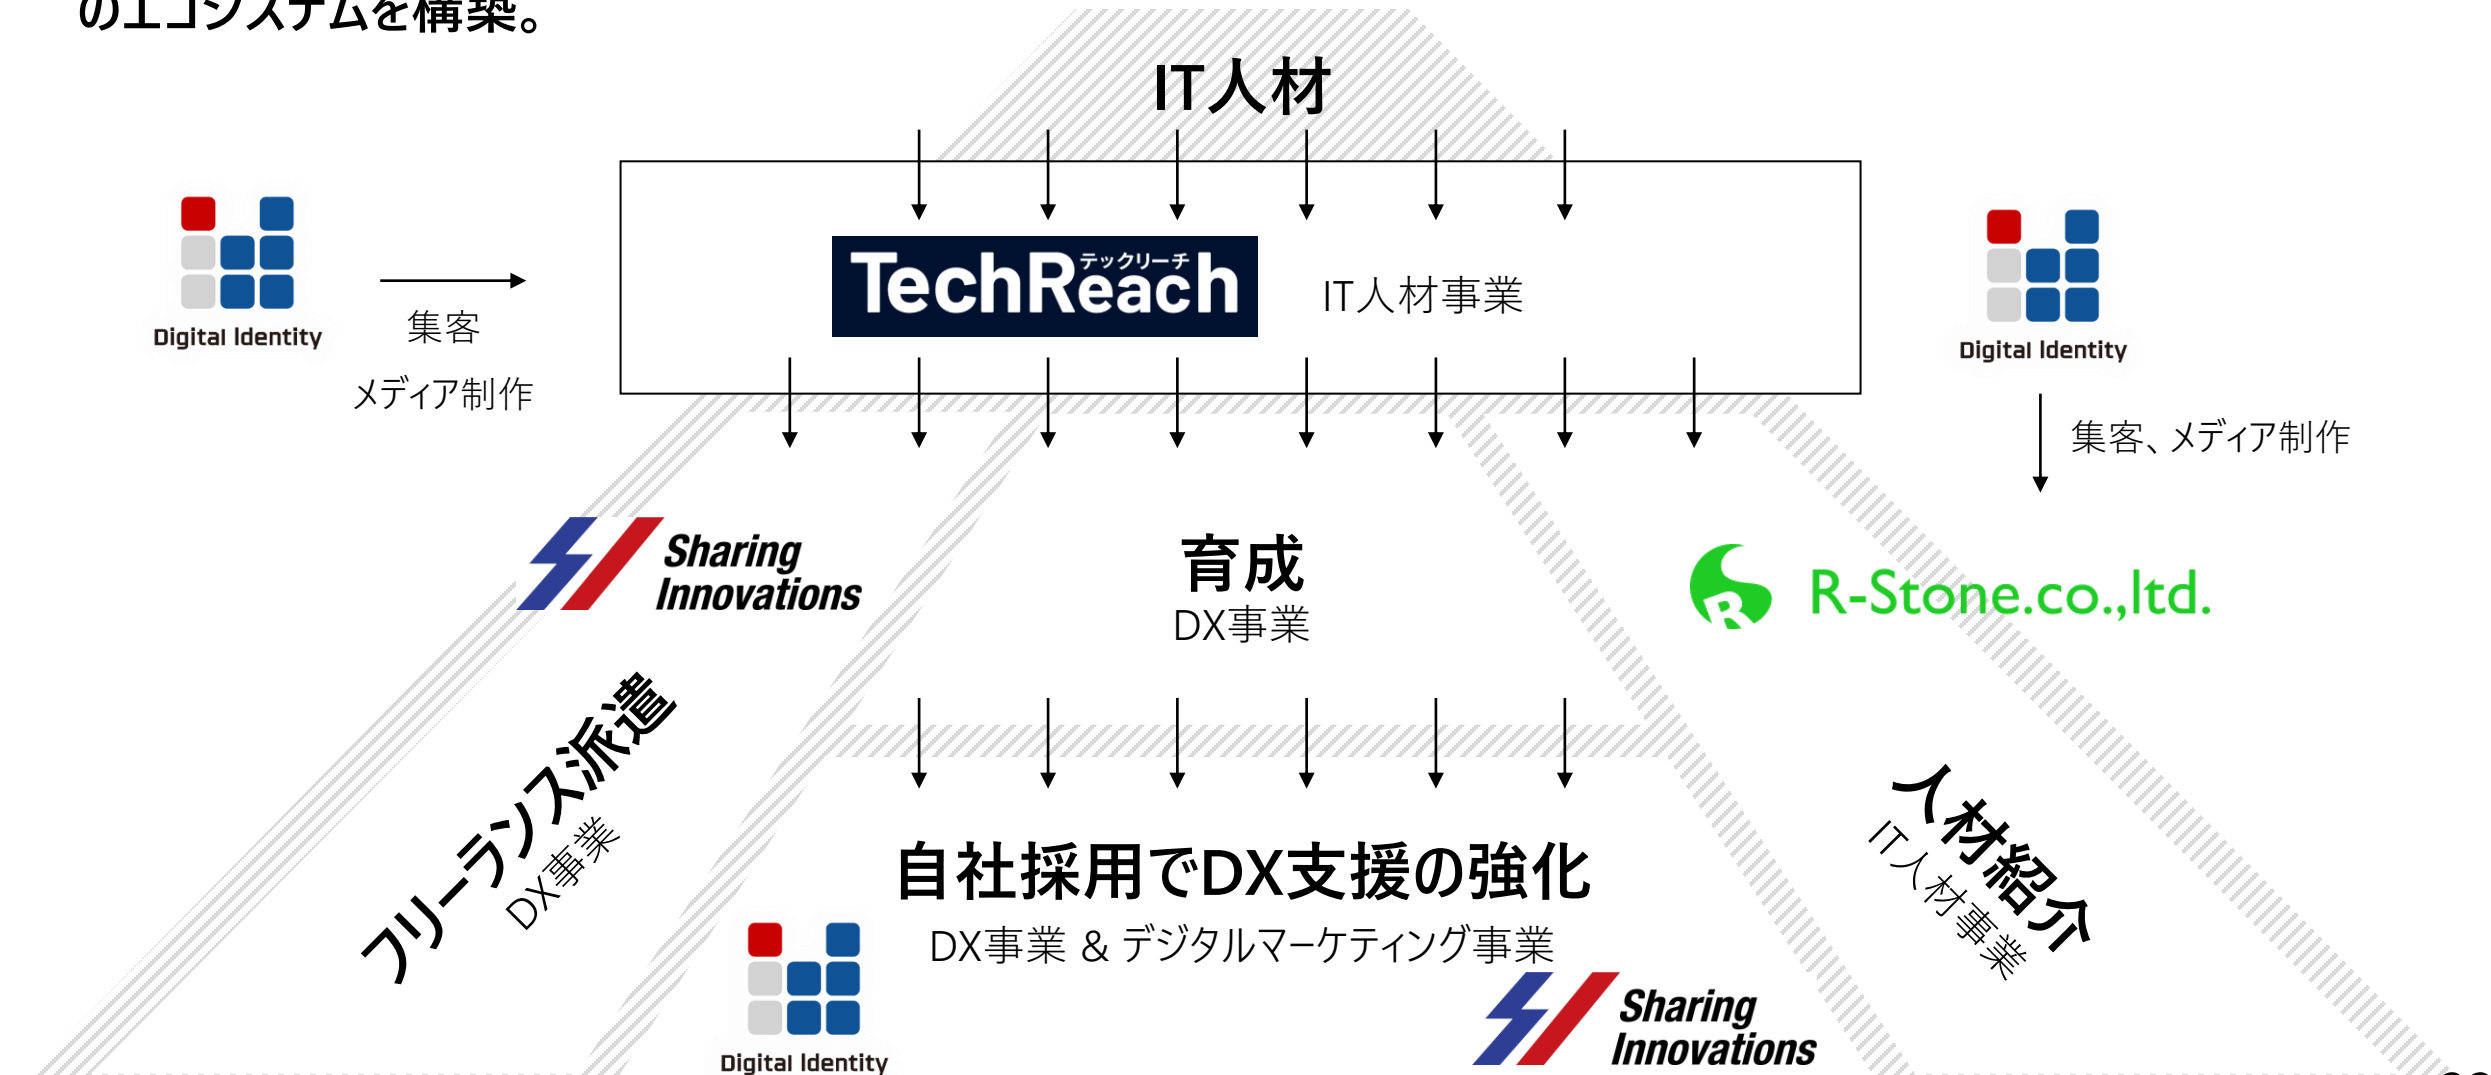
のエコシステムを構築。

IT人材

Digital Identity

集客

メディア制作

TechReach テックリーチ

IT人材事業

Digital Identity

集客、メディア制作

Sharing Innovations

育成
DX事業

R-Stone.co.,ltd.

フリーランス派遣
DX事業

自社採用でDX支援の強化
DX事業 & デジタルマーケティング事業

人材紹介
IT人材事業

Digital Identity

Sharing Innovations